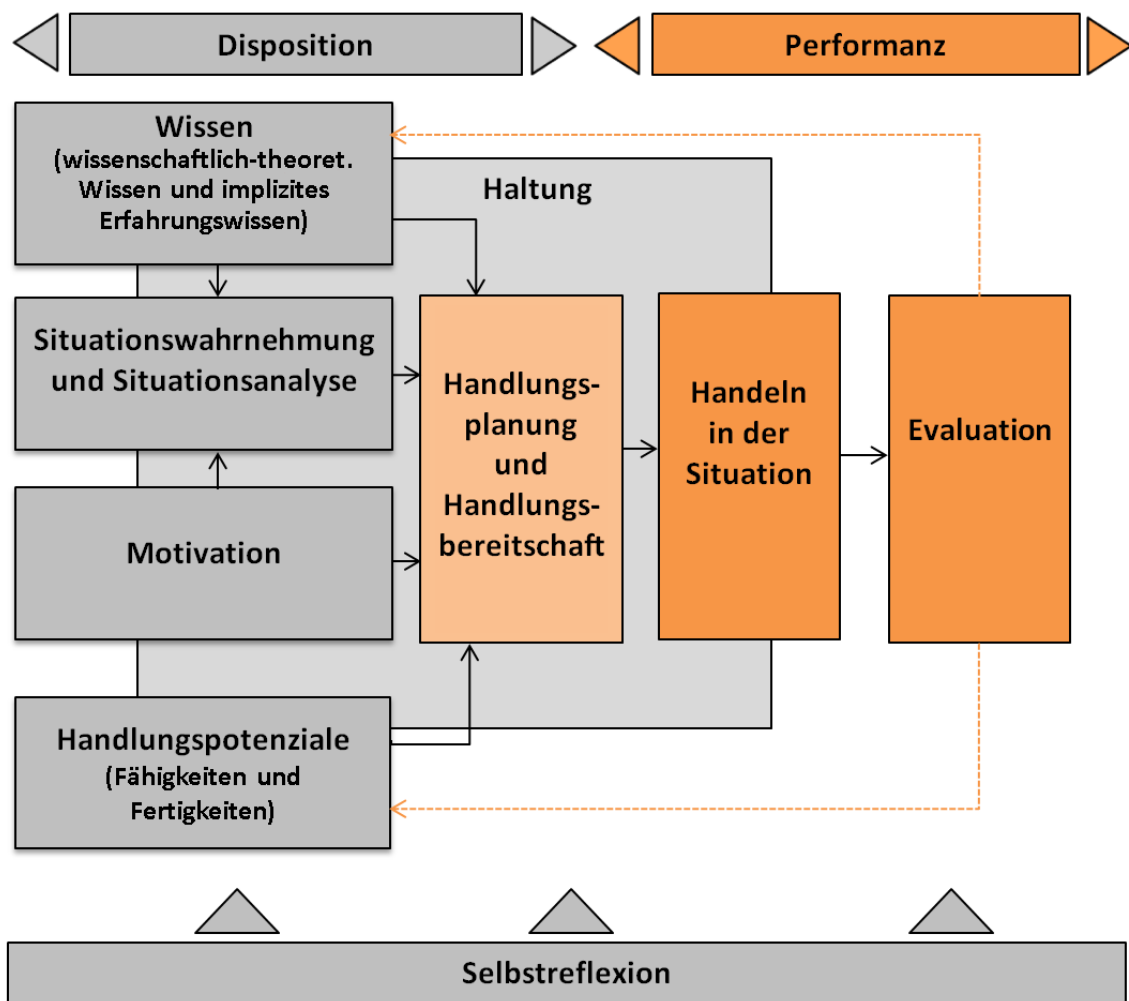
Disposition

Performanz

Wissen (wissenschaftlich-theoret. Wissen und implizites Erfahrungswissen)

Haltung

Situationswahrnehmung und Situationsanalyse

Handlungsplanung und Handlungsbereitschaft

Handeln in der Situation

Evaluation

Motivation

Handlungspotenziale (Fähigkeiten und Fertigkeiten)

Selbstreflexion